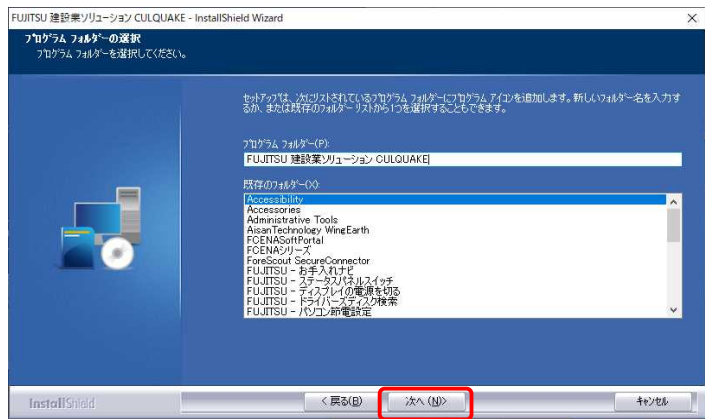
FUJITSU 建設業ソリューション CULQUAKE - InstallShield Wizard

×

ﾌﾟﾛｸﾞﾗﾑ ﾌｫﾙﾀﾞｰの選択

ﾌﾟﾛｸﾞﾗﾑ ﾌｫﾙﾀﾞｰを選択してください。

ｾｯﾄｱｯﾌﾟは、次にﾘｽﾄされているﾌﾟﾛｸﾞﾗﾑ ﾌｫﾙﾀﾞｰにﾌﾟﾛｸﾞﾗﾑ ｱｲｺﾝを追加します。新しいﾌｫﾙﾀﾞｰ名を入力するか、または既存のﾌｫﾙﾀﾞｰ ﾘｽﾄから1つを選択することもできます。

ﾌﾟﾛｸﾞﾗﾑ ﾌｫﾙﾀﾞｰ(P):

FUJITSU 建設業ソリューション CULQUAKE

既存のﾌｫﾙﾀﾞｰ(X):

Accessibility
Accessories
Administrative Tools
AisanTechnology WingEarth
FCENASoftPortal
FCENAシリーズ
ForeScout SecureConnector
FUJITSU - お手入れナビ
FUJITSU - ステータスパネルスイッチ
FUJITSU - ディスプレイの電源を切る
FUJITSU - ドライバーズディスク検索
FUJITSU - パソコン節電設定

InstallShield

< 戻る(B)

次へ (N)>

ｷｬﾝｾﾙ